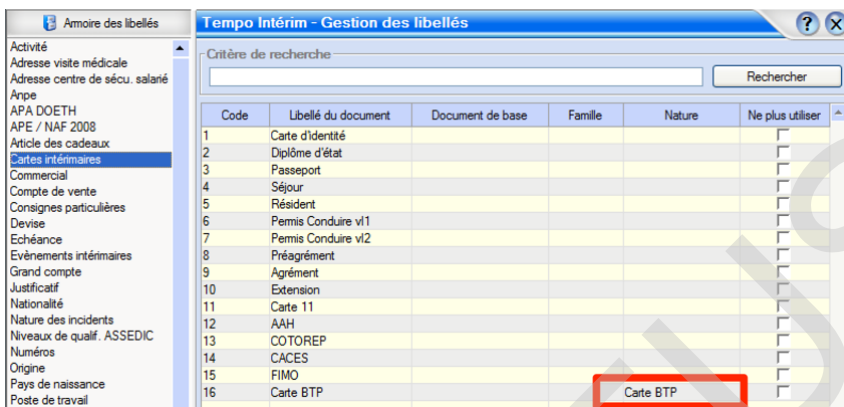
Armoire des libellés

Activité
Adresse visite médicale
Adresse centre de sécu. salarié
Anpe
APA DOETH
APE / NAF 2008
Article des cadeaux
Cartes intérimaires
Commercial
Compte de vente
Consignes particulières
Devise
Echéance
Evènements intérimaires
Grand compte
Justificatif
Nationalité
Nature des incidents
Niveaux de qualif. ASSEDIC
Numéros
Origine
Pays de naissance
Poste de travail

Tempo Intérim - Gestion des libellés

Critère de recherche

Rechercher

| Code | Libellé du document | Document de base | Famille | Nature | Ne plus utiliser |
|---|---|---|---|---|---|
| 1 | Carte d'identité | | | | |
| 2 | Diplôme d'état | | | | |
| 3 | Passeport | | | | |
| 4 | Séjour | | | | |
| 5 | Résident | | | | |
| 6 | Permis Conduire vl1 | | | | |
| 7 | Permis Conduire vl2 | | | | |
| 8 | Préagrément | | | | |
| 9 | Agrément | | | | |
| 10 | Extension | | | | |
| 11 | Carte 11 | | | | |
| 12 | AAH | | | | |
| 13 | COTOREP | | | | |
| 14 | CACES | | | | |
| 15 | FIMO | | | | |
| 16 | Carte BTP | | | Carte BTP | |